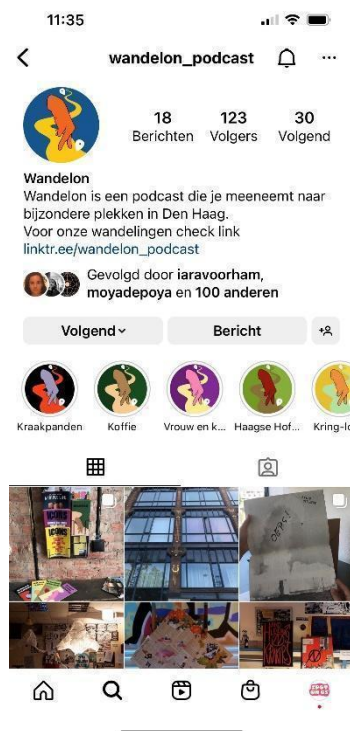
11:35

wandelon_podcast

18 Berichten
123 Volgers
30 Volgend

Wandelon
Wandelon is een podcast die je meeneemt naar bijzondere plekken in Den Haag.
Voor onze wandelingen check link
linktr.ee/wandelon_podcast

Gevolgd door iaravoorham, moyadepoya en 100 anderen

Volgend
Bericht

Kraakpanden
Koffie
Vrouw en k...
Haagse Hof...
Kring-lo